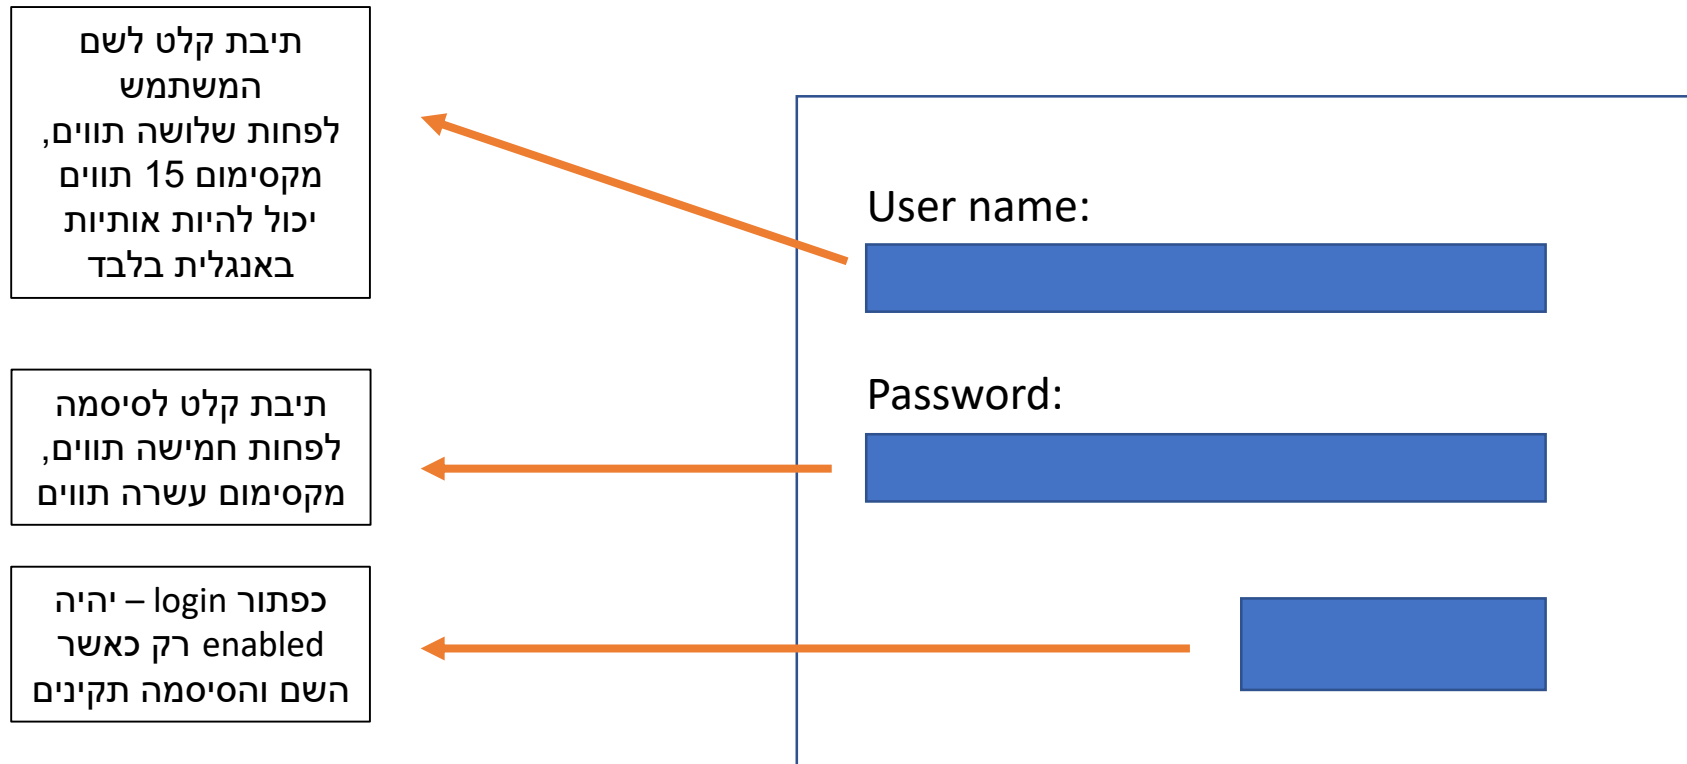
תיבת קלט לשם המשתמש
לפחות שלושה תווים,
מקסימום 15 תווים
יכול להיות אותיות באנגלית בלבד

User name:

Password:

תיבת קלט לסיסמה
לפחות חמישה תווים,
מקסימום עשרה תווים

כפתור login – יהיה enabled רק כאשר השם והסיסמה תקינים